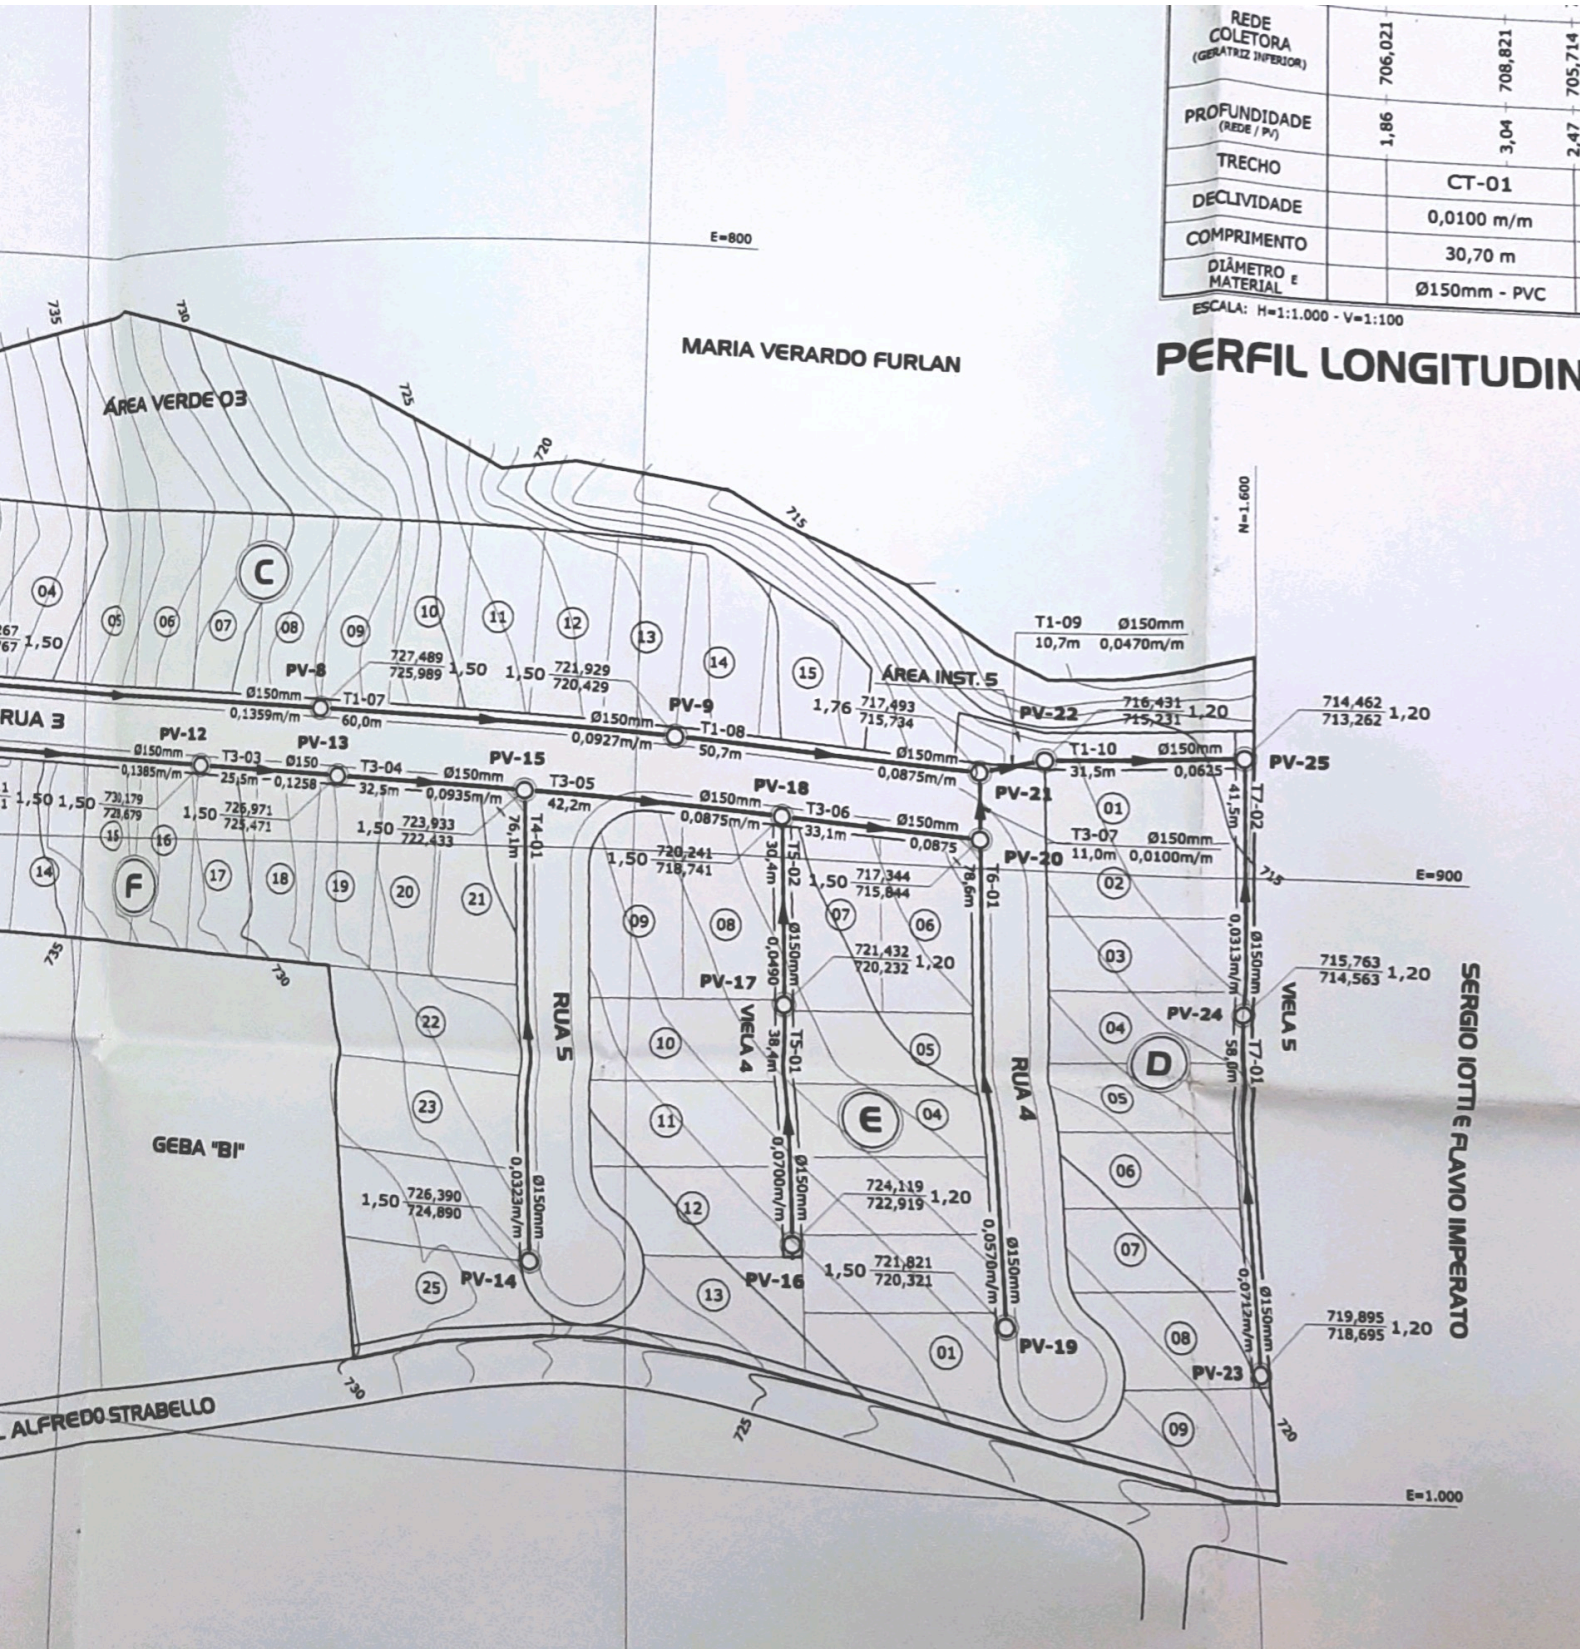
| REDE COLETORA (GERATRIZ INFERIOR) | 706,021 | 708,821 | 705,714 |
|---|---|---|---|
| PROFUNDIDADE (REDE / PV) | 1,86 | 3,04 | 2,47 |
| TRECHO | CT-01 | | |
| DECLIVIDADE | 0,0100 m/m | | |
| COMPRIMENTO | 30,70 m | | |
| DIÂMETRO E MATERIAL | Ø150mm - PVC | | |

ESCALA: H=1:1.000 - V=1:100

PERFIL LONGITUDIN

E=800

MARIA VERARDO FURLAN

ÁREA VERDE 03

735 730 725 720 715

N=1.600

C

04 05 06 07 08 09 10 11 12 13 14 15

267 767 1,50

PV-8 $\frac{727,489}{725,989}$ 1,50 1,50 $\frac{721,929}{720,429}$

Ø150mm 0,1359m/m T1-07 60,0m

PV-9 Ø150mm 0,0927m/m T1-08 50,7m

1,76 $\frac{717,493}{715,734}$

ÁREA INST. 5

T1-09 Ø150mm 10,7m 0,0470m/m

PV-22 $\frac{716,431}{715,231}$ 1,20

$\frac{714,462}{713,262}$ 1,20

RUA 3

PV-12 Ø150mm 0,1385m/m T3-03 25,5m

PV-13 Ø150 0,1258 T3-04 32,5m Ø150mm 0,0935m/m

PV-15 T3-05 42,2m

Ø150mm 0,0875m/m

PV-18 T3-06 33,1m Ø150mm 0,0875

PV-21 T1-10 31,5m Ø150mm 0,0625

PV-25

1,50 1,50 $\frac{730,179}{728,679}$

1,50 $\frac{726,971}{725,471}$

1,50 $\frac{723,933}{722,433}$

T4-01 76,1m

1,50 $\frac{720,241}{718,741}$

T5-02 30,4m

1,50 $\frac{717,344}{715,844}$

PV-20 T6-01 78,6m

T3-07 Ø150mm 11,0m 0,0100m/m

T7-02 41,5m

E=900

15 16 14 F 17 18 19 20 21

735 730

09 08 07 06 01 02 03

Ø150mm 0,0490

PV-17 $\frac{721,432}{720,232}$ 1,20

22 RUA 5 VIELA 4 T5-01 38,4m

10 05 RUA 4

0,0313m/m Ø150mm

$\frac{715,763}{714,563}$ 1,20

PV-24 VIELA 5 T7-01 58,0m

04 D 05

SERGIO IOTTI E FLAVIO IMPERATO

23 11 E 04

GEBA "BI"

1,50 $\frac{726,390}{724,890}$

0,0323m/m Ø150mm

0,0700m/m Ø150mm

$\frac{724,119}{722,919}$ 1,20

0,0570m/m Ø150mm

06 07

12

25 PV-14 13 PV-16 1,50 $\frac{721,821}{720,321}$

PV-19

0,0712m/m Ø150mm

$\frac{719,895}{718,695}$ 1,20

08 PV-23

01

730 ALFREDO STRABELLO 725

09 720

E=1.000